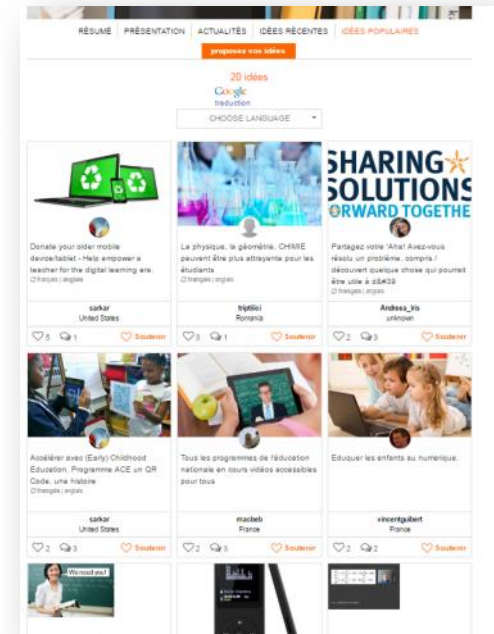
RÉSUMÉ | PRÉSENTATION | ACTUALITÉS | IDÉES RÉCENTES | IDÉES POPULAIRES

proposez vos idées

20 idées

Google traduction

CHOOSE LANGUAGE

SHARING SOLUTIONS ORWARD TOGETHE

Donate your older mobile device/tablet - Help empower a teacher for the digital learning era.
français | anglais

sarkar
United States

5 1 Soutenir

La physique, la géométrie, CHIMIE peuvent être plus attrayante pour les étudiants
français | anglais

triptiici
Romania

3 1 Soutenir

Partagez votre 'Aha! Avez-vous résolu un problème, compris / découvert quelque chose qui pourrait être utile à d&#39
français | anglais

Andrea_Iris
unknown

2 3 Soutenir

Accélérer avec (Early) Childhood Education. Programme ACE un QR Code, une histoire
français | anglais

sarkar
United States

2 3 Soutenir

Tous les programmes de l'éducation nationale en cours vidéos accessibles pour tous

macbeb
France

2 3 Soutenir

Eduquer les enfants au numérique.

vincentguibert
France

2 2 Soutenir

We need you!